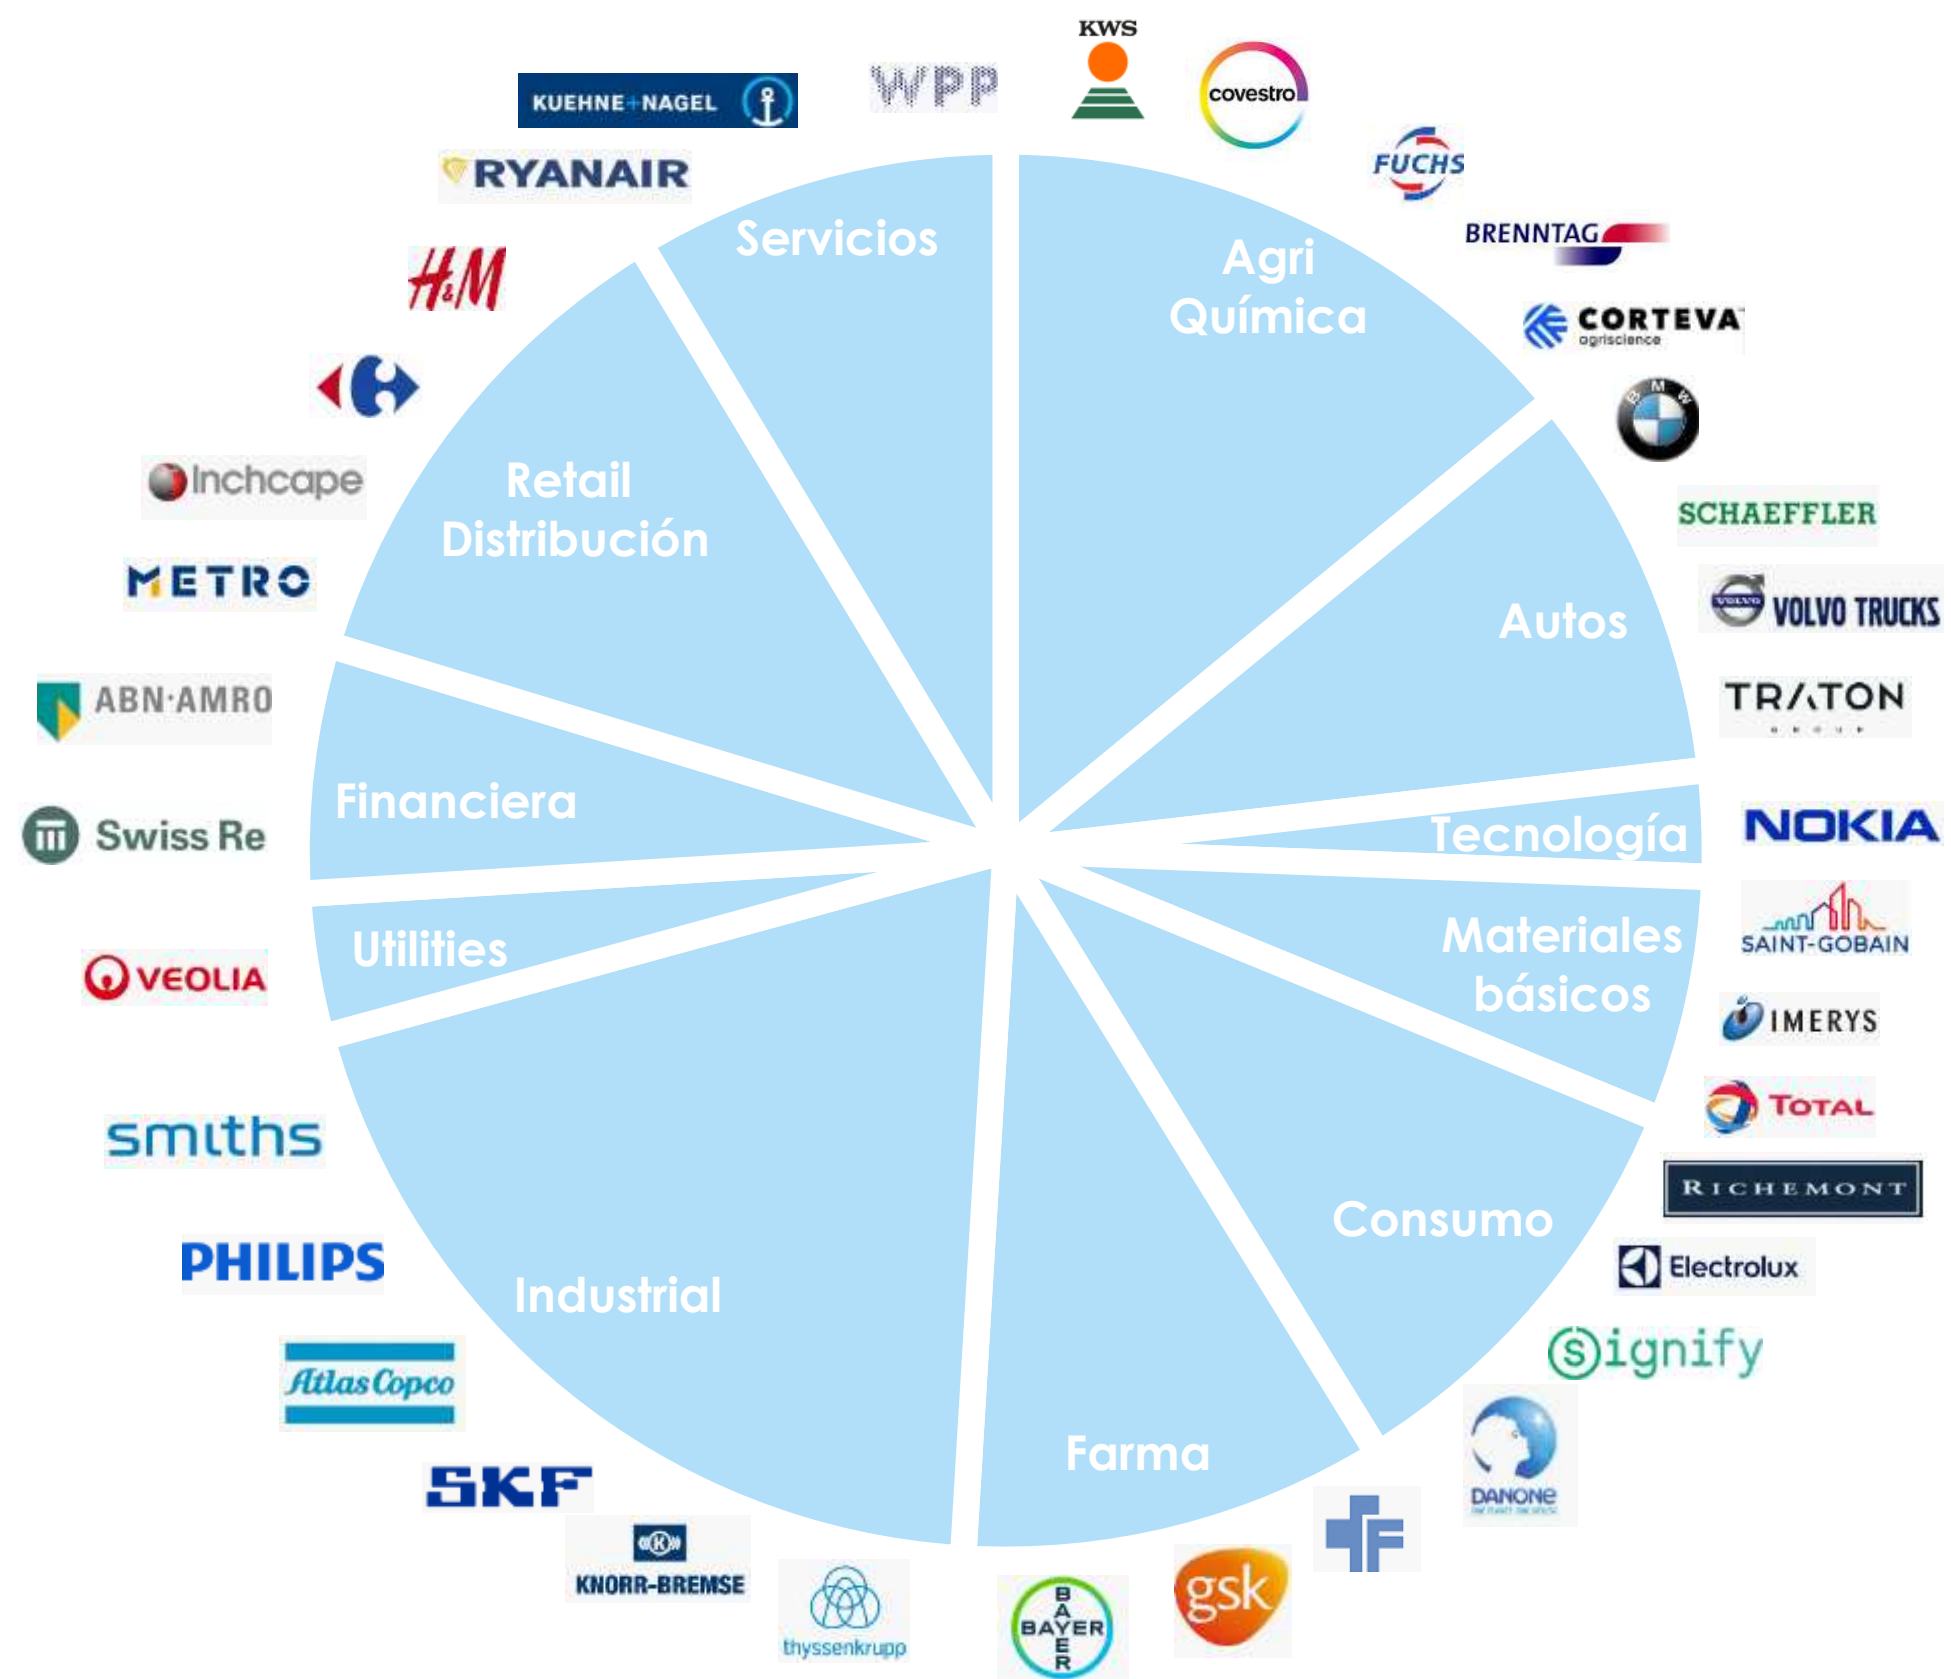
KWS
KUEHNE+NAGEL
WPP
covestro
FUCHS
RYANAIR
BRENNTAG
Servicios
Agri Química
H&M
CORTEVA agriscience
BMW
Inchcape
Retail Distribución
SCHAEFFLER
METRO
VOLVO TRUCKS
Autos
TRATON GROUP
ABN·AMRO
Financiera
Tecnología
NOKIA
Swiss Re
SAINT-GOBAIN
Utilities
Materiales básicos
VEOLIA
IMERYS
TOTAL
smiths
RICHEMONT
Consumo
Electrolux
PHILIPS
Industrial
Signify
Atlas Copco
DANONE
Farma
SKF
KNORR-BREMSE
thyssenkrupp
BAYER
gsk